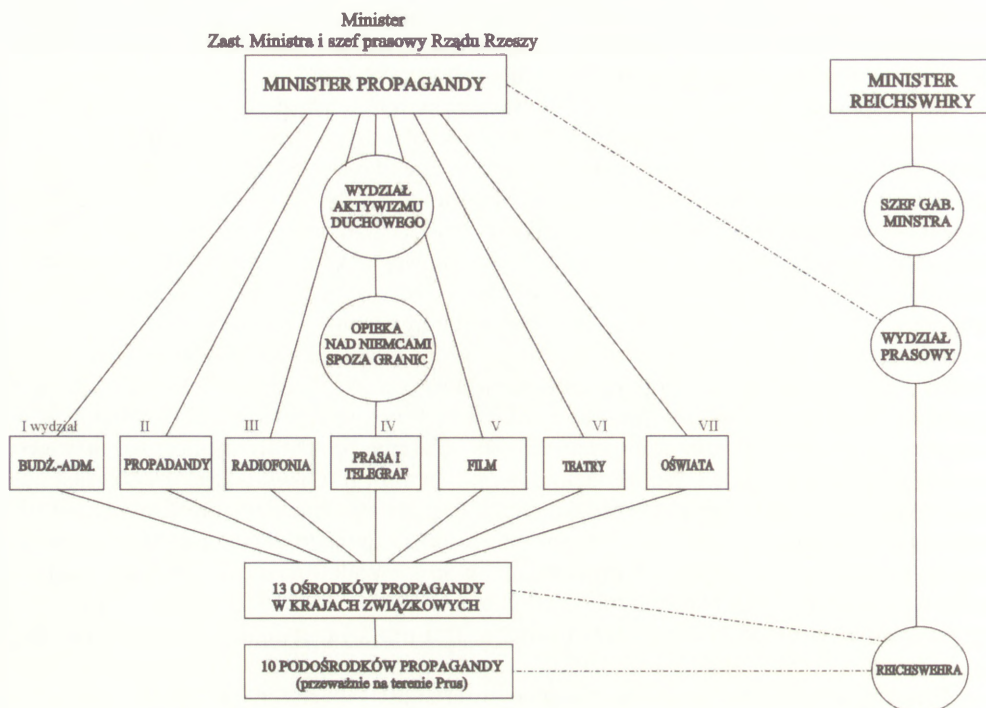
Minister
Zast. Ministra i szef prasowy Rządu Rzeszy

MINISTER PROPAGANDY

MINISTER REICHSWHRY

WYDZIAŁ AKTYWIZMU DUCHOWEGO

SZEF GAB. MINSTRA

OPIEKA NAD NIEMCAMI SPOZA GRANIC

WYDZIAŁ PRASOWY

I wydział
BUDŻ.-ADM.

II
PROPADANDY

III
RADIOFONIA

IV
PRASA I TELEGRAF

V
FILM

VI
TEATRY

VII
OŚWIATA

13 OŚRODKÓW PROPAGANDY W KRAJACH ZWIĄZKOWYCH

10 PODOŚRODKÓW PROPAGANDY (przeważnie na terenie Prus)

REICHSWEHRA